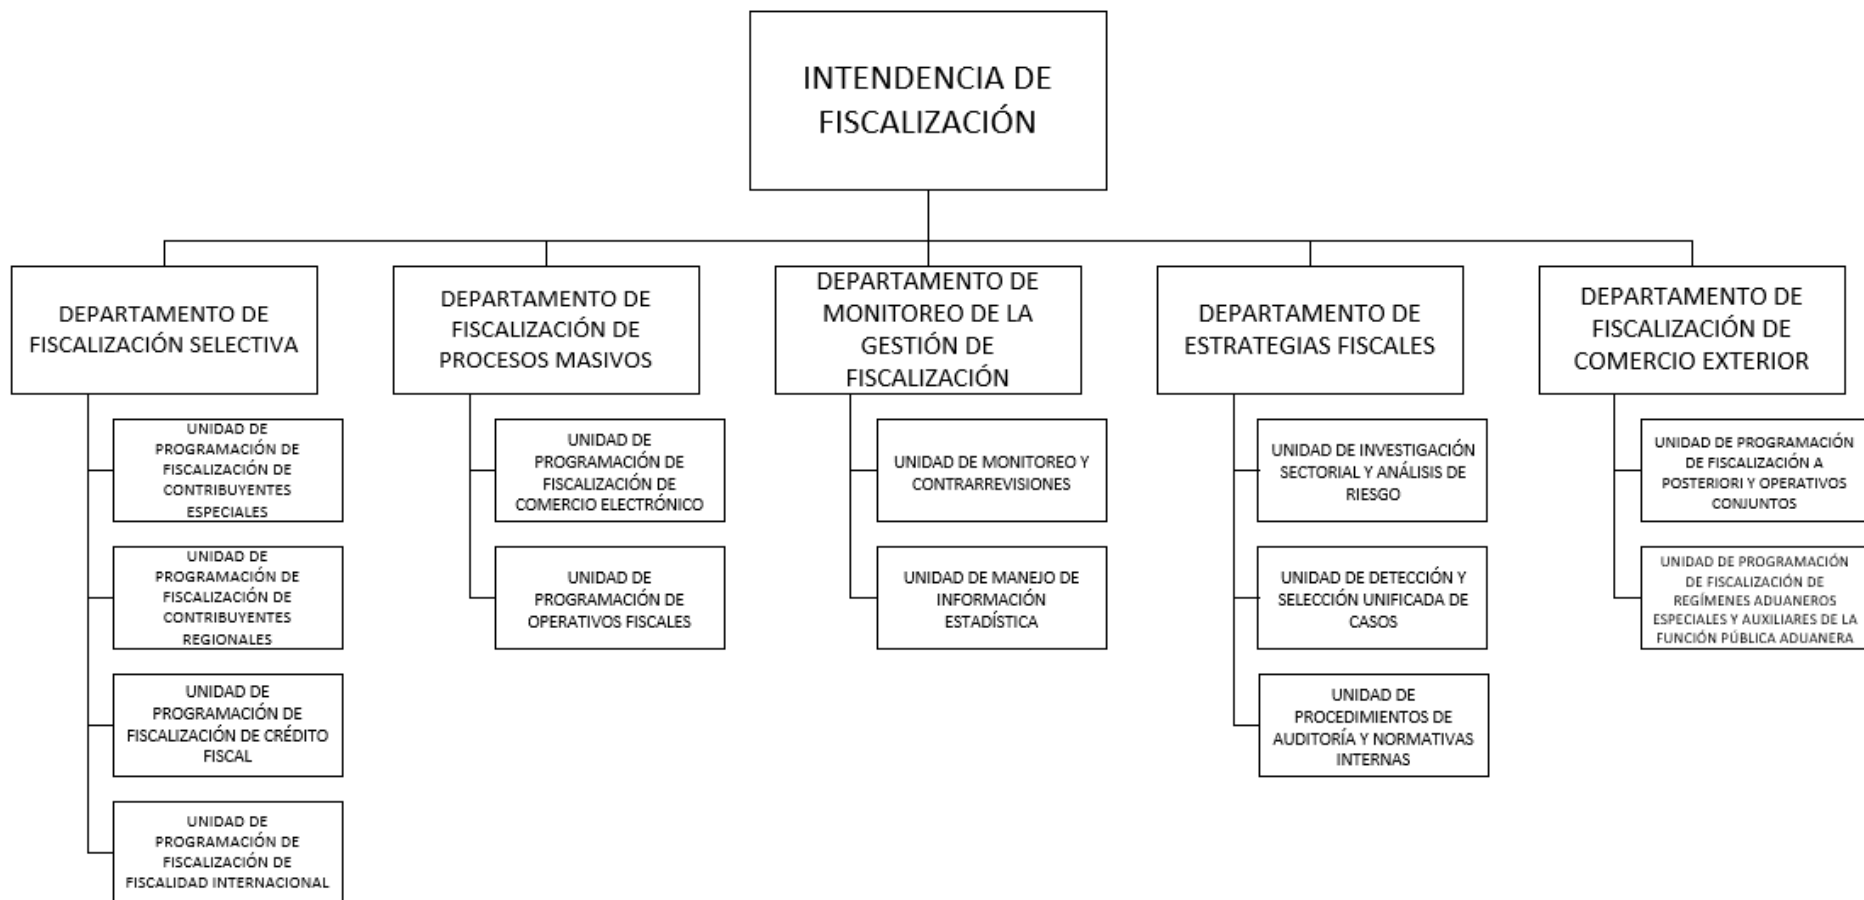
INTENDENCIA DE FISCALIZACIÓN

DEPARTAMENTO DE FISCALIZACIÓN SELECTIVA

UNIDAD DE PROGRAMACIÓN DE FISCALIZACIÓN DE CONTRIBUYENTES ESPECIALES

UNIDAD DE PROGRAMACIÓN DE FISCALIZACIÓN DE CONTRIBUYENTES REGIONALES

UNIDAD DE PROGRAMACIÓN DE FISCALIZACIÓN DE CRÉDITO FISCAL

UNIDAD DE PROGRAMACIÓN DE FISCALIZACIÓN DE FISCALIDAD INTERNACIONAL

DEPARTAMENTO DE FISCALIZACIÓN DE PROCESOS MASIVOS

UNIDAD DE PROGRAMACIÓN DE FISCALIZACIÓN DE COMERCIO ELECTRÓNICO

UNIDAD DE PROGRAMACIÓN DE OPERATIVOS FISCALES

DEPARTAMENTO DE MONITOREO DE LA GESTIÓN DE FISCALIZACIÓN

UNIDAD DE MONITOREO Y CONTRARREVISIONES

UNIDAD DE MANEJO DE INFORMACIÓN ESTADÍSTICA

DEPARTAMENTO DE ESTRATEGIAS FISCALES

UNIDAD DE INVESTIGACIÓN SECTORIAL Y ANÁLISIS DE RIESGO

UNIDAD DE DETECCIÓN Y SELECCIÓN UNIFICADA DE CASOS

UNIDAD DE PROCEDIMIENTOS DE AUDITORÍA Y NORMATIVAS INTERNAS

DEPARTAMENTO DE FISCALIZACIÓN DE COMERCIO EXTERIOR

UNIDAD DE PROGRAMACIÓN DE FISCALIZACIÓN A POSTERIORI Y OPERATIVOS CONJUNTOS

UNIDAD DE PROGRAMACIÓN DE FISCALIZACIÓN DE REGÍMENES ADUANEROS ESPECIALES Y AUXILIARES DE LA FUNCIÓN PÚBLICA ADUANERA